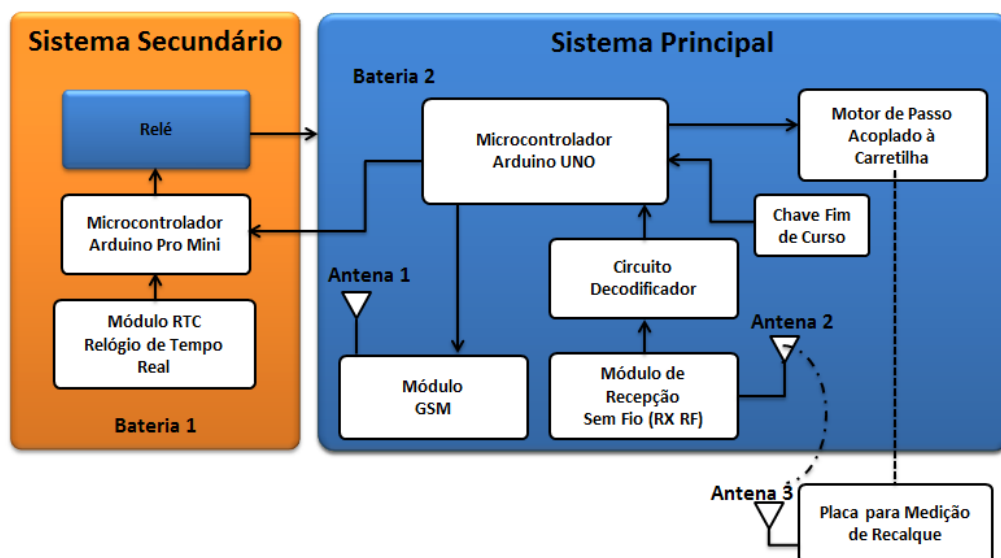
Sistema Secundário

Relé

Microcontrolador Arduino Pro Mini

Módulo RTC Relógio de Tempo Real

Bateria 1

Sistema Principal

Bateria 2

Microcontrolador Arduino UNO

Motor de Passo Acoplado à Carretilha

Chave Fim de Curso

Circuito Decodificador

Antena 1

Antena 2

Módulo GSM

Módulo de Recepção Sem Fio (RX RF)

Antena 3

Placa para Medição de Recalque